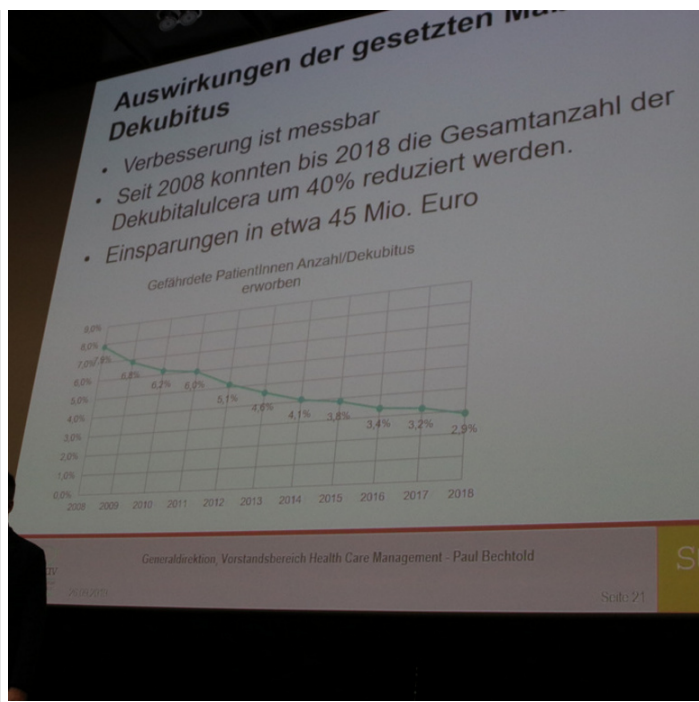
Auswirkungen der gesetzten Ma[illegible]
Dekubitus

• Verbesserung ist messbar
• Seit 2008 konnten bis 2018 die Gesamtanzahl der Dekubitalulcera um 40% reduziert werden.
• Einsparungen in etwa 45 Mio. Euro

Gefährdete PatientInnen Anzahl/Dekubitus erworben

9,0%
8,0%
7,0%
6,0%
5,0%
4,0%
3,0%
2,0%
1,0%
0,0%

7,8%
6,8%
6,2%
6,2%
5,1%
4,6%
4,1%
3,8%
3,4%
3,2%
2,9%

2008 2009 2010 2011 2012 2013 2014 2015 2016 2017 2018

Generaldirektion, Vorstandsbereich Health Care Management - Paul Bechtold

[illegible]

Seite 21

S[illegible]